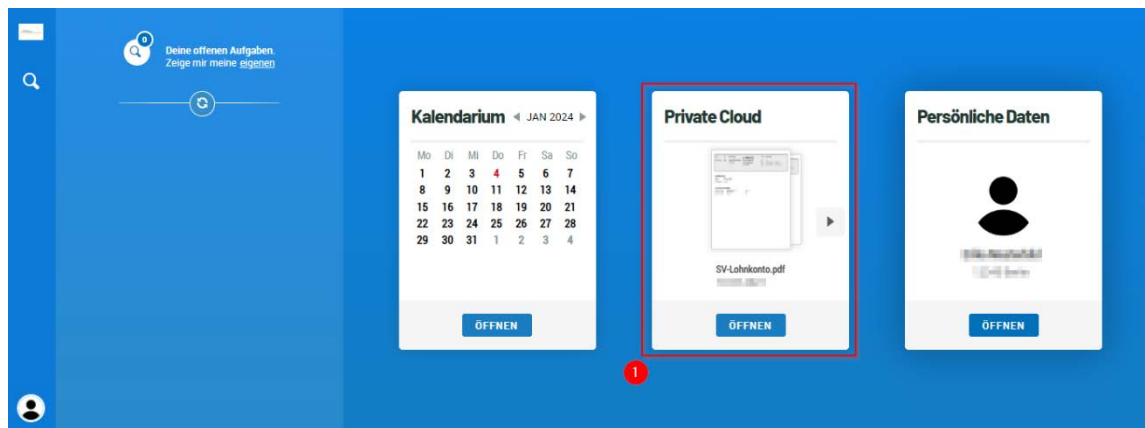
0

Deine offenen Aufgaben.
Zeige mir meine eigenen

Kalendarium JAN 2024

| Mo | Di | Mi | Do | Fr | Sa | So |
|---|---|---|---|---|---|---|
| 1 | 2 | 3 | 4 | 5 | 6 | 7 |
| 8 | 9 | 10 | 11 | 12 | 13 | 14 |
| 15 | 16 | 17 | 18 | 19 | 20 | 21 |
| 22 | 23 | 24 | 25 | 26 | 27 | 28 |
| 29 | 30 | 31 | 1 | 2 | 3 | 4 |

ÖFFNEN

Private Cloud

SV-Lohnkonto.pdf
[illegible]

ÖFFNEN

Persönliche Daten

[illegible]
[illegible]

ÖFFNEN

1